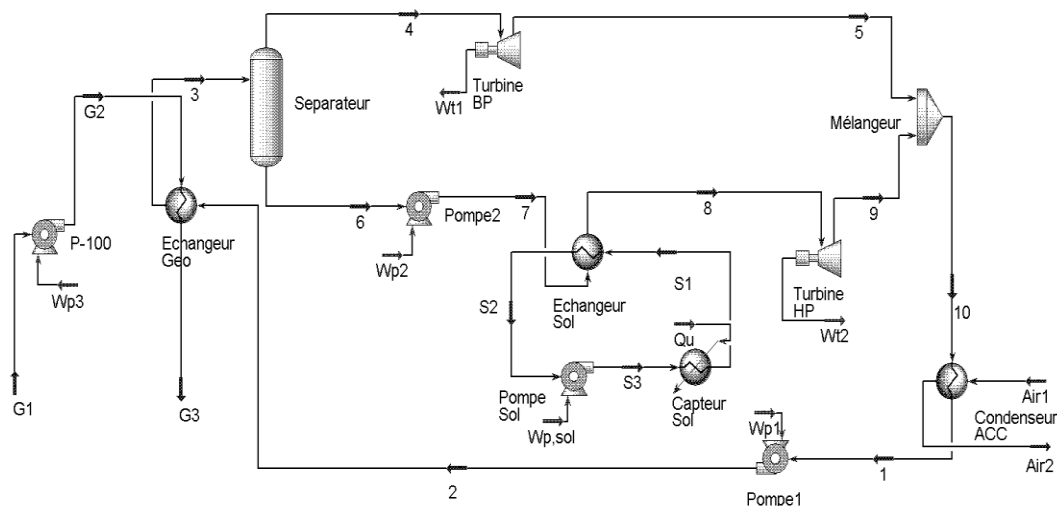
4
5
Turbine BP
Wt1
3
G2
Separateur
Mélangeur
6
Pompe2
7
8
9
P-100
Echangeur Geo
Wp2
Wp3
S1
S2
Echangeur Sol
Turbine HP
Wt2
10
Qu
Pompe Sol
S3
Capteur Sol
Wp,sol
Air1
Condenseur ACC
G1
G3
Wp1
Air2
1
2
Pompe1